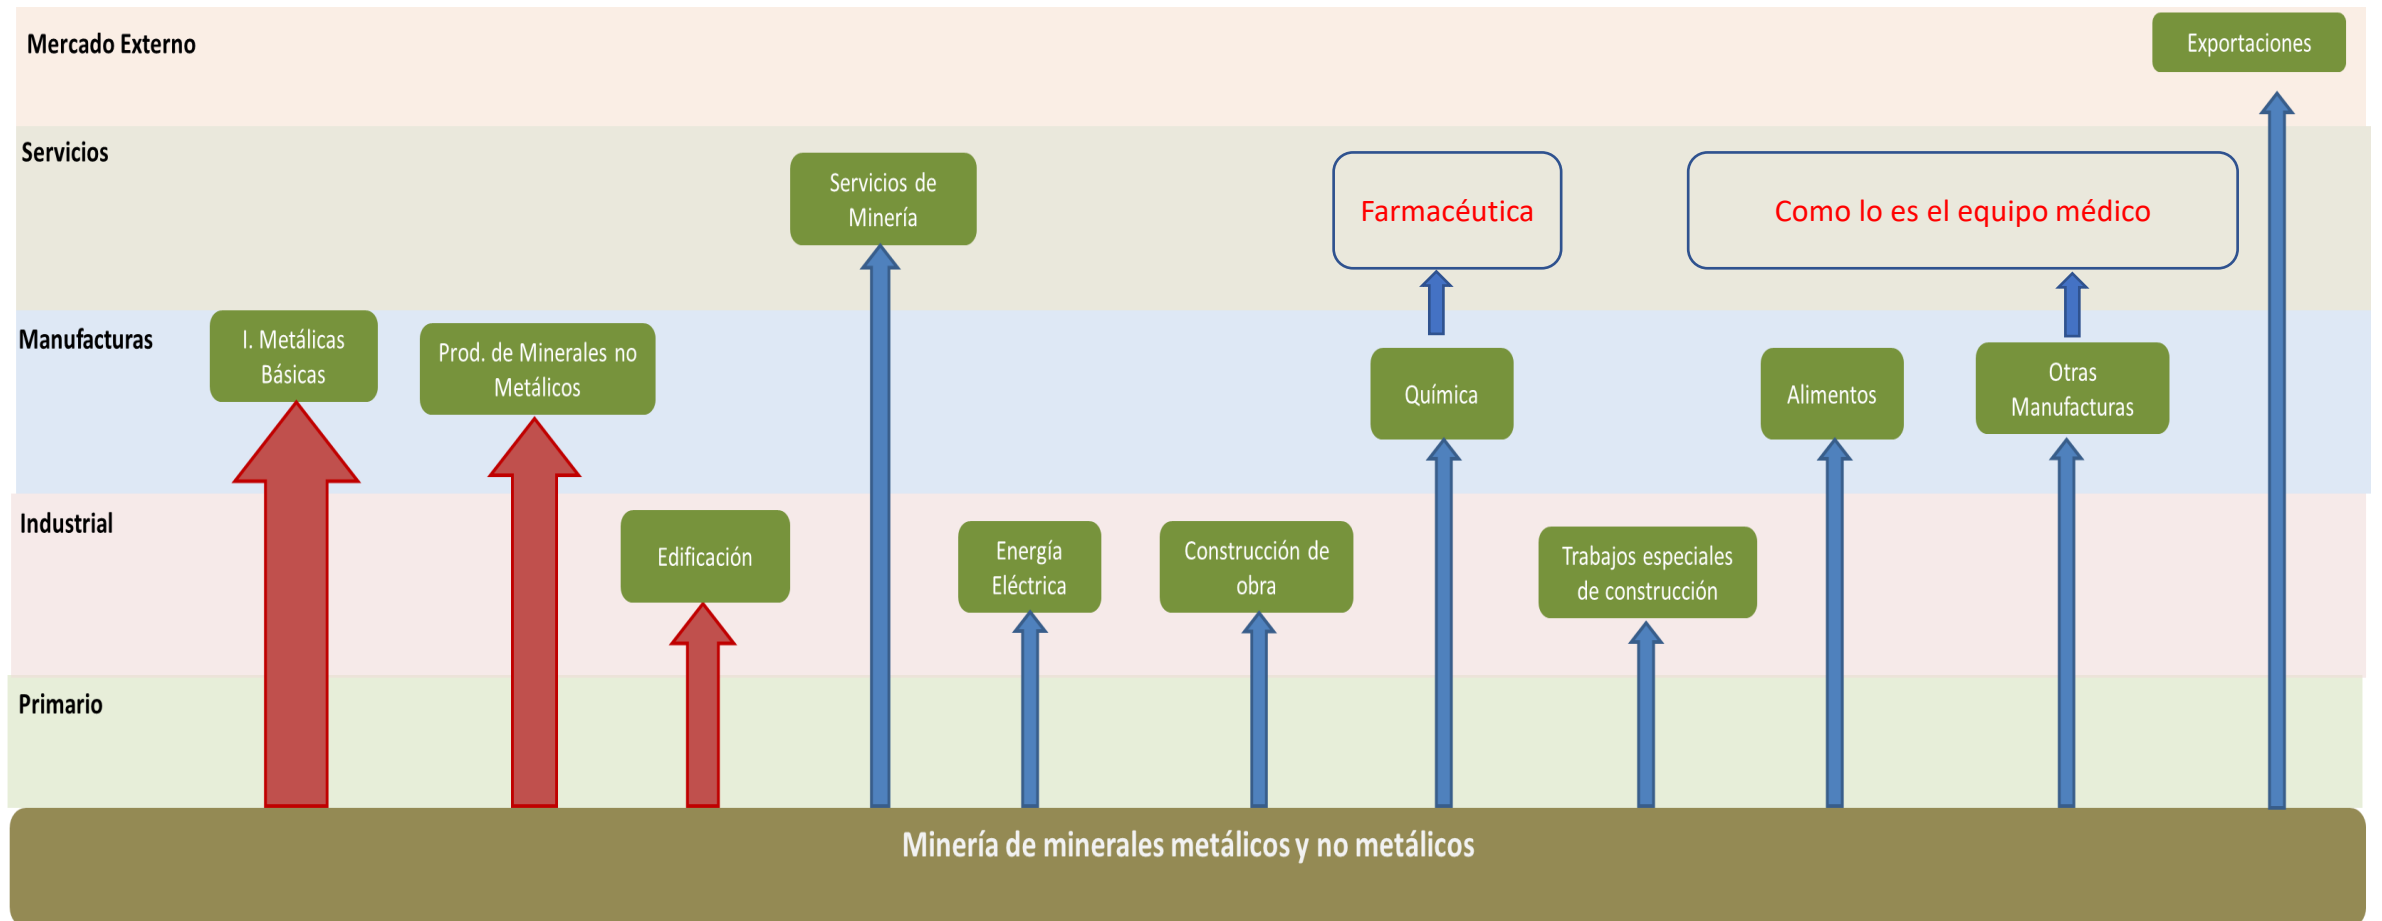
Mercado Externo

Exportaciones

Servicios

Servicios de Minería

Farmacéutica

Como lo es el equipo médico

Manufacturas

I. Metálicas Básicas

Prod. de Minerales no Metálicos

Química

Alimentos

Otras Manufacturas

Industrial

Edificación

Energía Eléctrica

Construcción de obra

Trabajos especiales de construcción

Primario

Minería de minerales metálicos y no metálicos